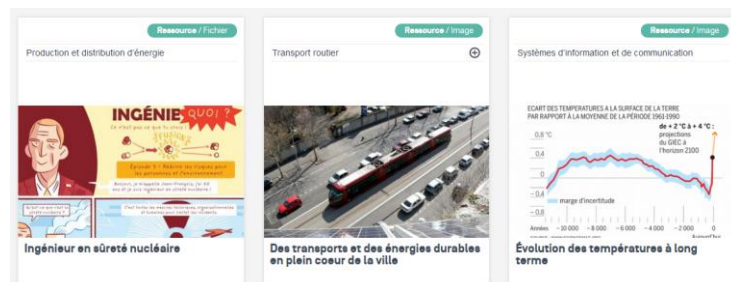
Ressource / Fichier

Production et distribution d'énergie

INGÉNIE QUOI ?

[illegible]

Ingénieur en sûreté nucléaire

Ressource / Image

Transport routier

Des transports et des énergies durables en plein coeur de la ville

Ressource / Image

Systèmes d'information et de communication

ECART DES TEMPERATURES A LA SURFACE DE LA TERRE PAR RAPPORT A LA MOYENNE DE LA PÉRIODE 1961-1990

de + 2 °C à + 4 °C : projections du GIEC à l'horizon 2100

0,8 °C

0,4

0

-0,4

-0,8

marge d'incertitude

Années -10 000 -8 000 -6 000 -4 000 -2 000 0

Évolution des températures à long terme